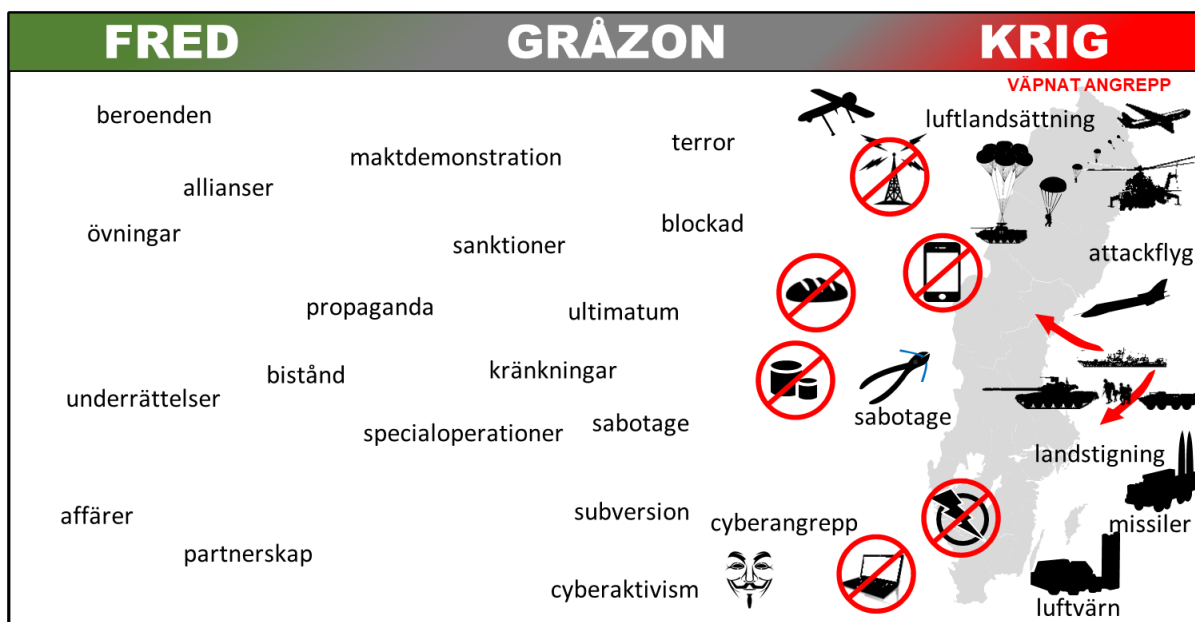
FRED GRÅZON KRIG

VÄPNAT ANGREPP

beroenden

maktdemonstration

terror

luftlandsättning

allianser

övningar

blockad

sanktioner

attackflyg

propaganda

ultimatum

bistånd

kränkningar

underrättelser

sabotage

sabotage

specialoperationer

landstigning

affärer

subversion

cyberangrepp

missiler

partnerskap

cyberaktivism

luftvärn